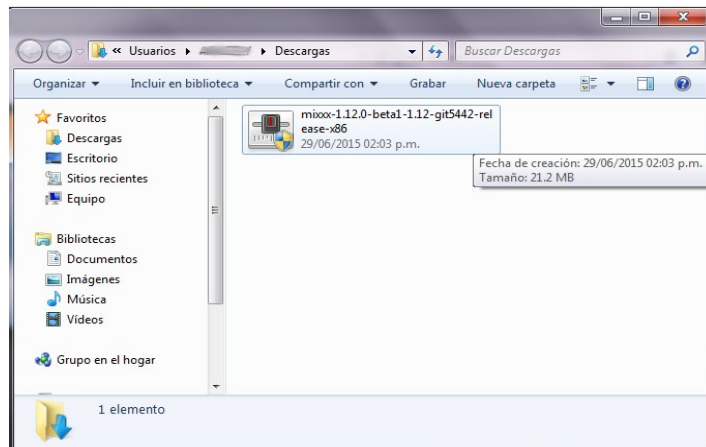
« Usuarios ▸ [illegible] ▸ Descargas

Buscar Descargas

Organizar ▼ Incluir en biblioteca ▼ Compartir con ▼ Grabar Nueva carpeta

Favoritos
Descargas
Escritorio
Sitios recientes
Equipo

Bibliotecas
Documentos
Imágenes
Música
Vídeos

Grupo en el hogar

mixxx-1.12.0-beta1-1.12-git5442-release-x86
29/06/2015 02:03 p.m.

Fecha de creación: 29/06/2015 02:03 p.m.
Tamaño: 21.2 MB

1 elemento